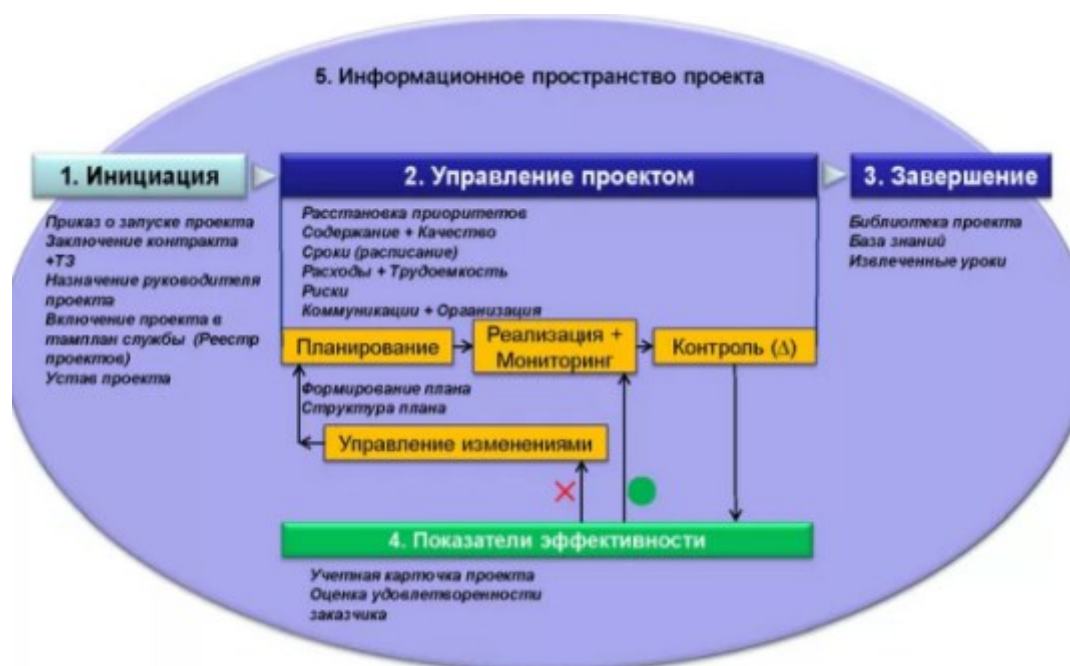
5. Информационное пространство проекта

1. Инициация

Приказ о запуске проекта
Заключение контракта +ТЗ
Назначение руководителя проекта
Включение проекта в тамплан службы (Реестр проектов)
Устав проекта

2. Управление проектом

Расстановка приоритетов
Содержание + Качество
Сроки (расписание)
Расходы + Трудоемкость
Риски
Коммуникации + Организация

Планирование

Реализация + Мониторинг

Контроль (Δ)

Формирование плана
Структура плана

Управление изменениями

3. Завершение

Библиотека проекта
База знаний
Извлеченные уроки

4. Показатели эффективности

Учетная карточка проекта
Оценка удовлетворенности заказчика